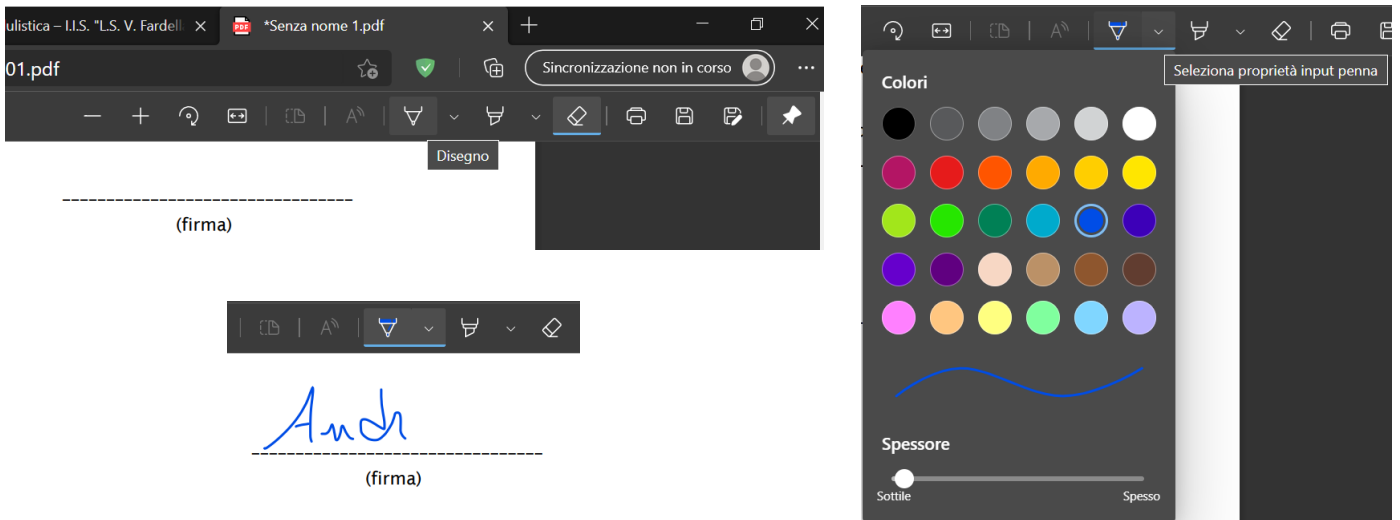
ulistica – I.I.S. "L.S. V. Fardell ×

*Senza nome 1.pdf ×

01.pdf

Sincronizzazione non in corso

Disegno

________________________________
(firma)

Andr
________________________________
(firma)

Seleziona proprietà input penna

Colori

Spessore

Sottile

Spesso